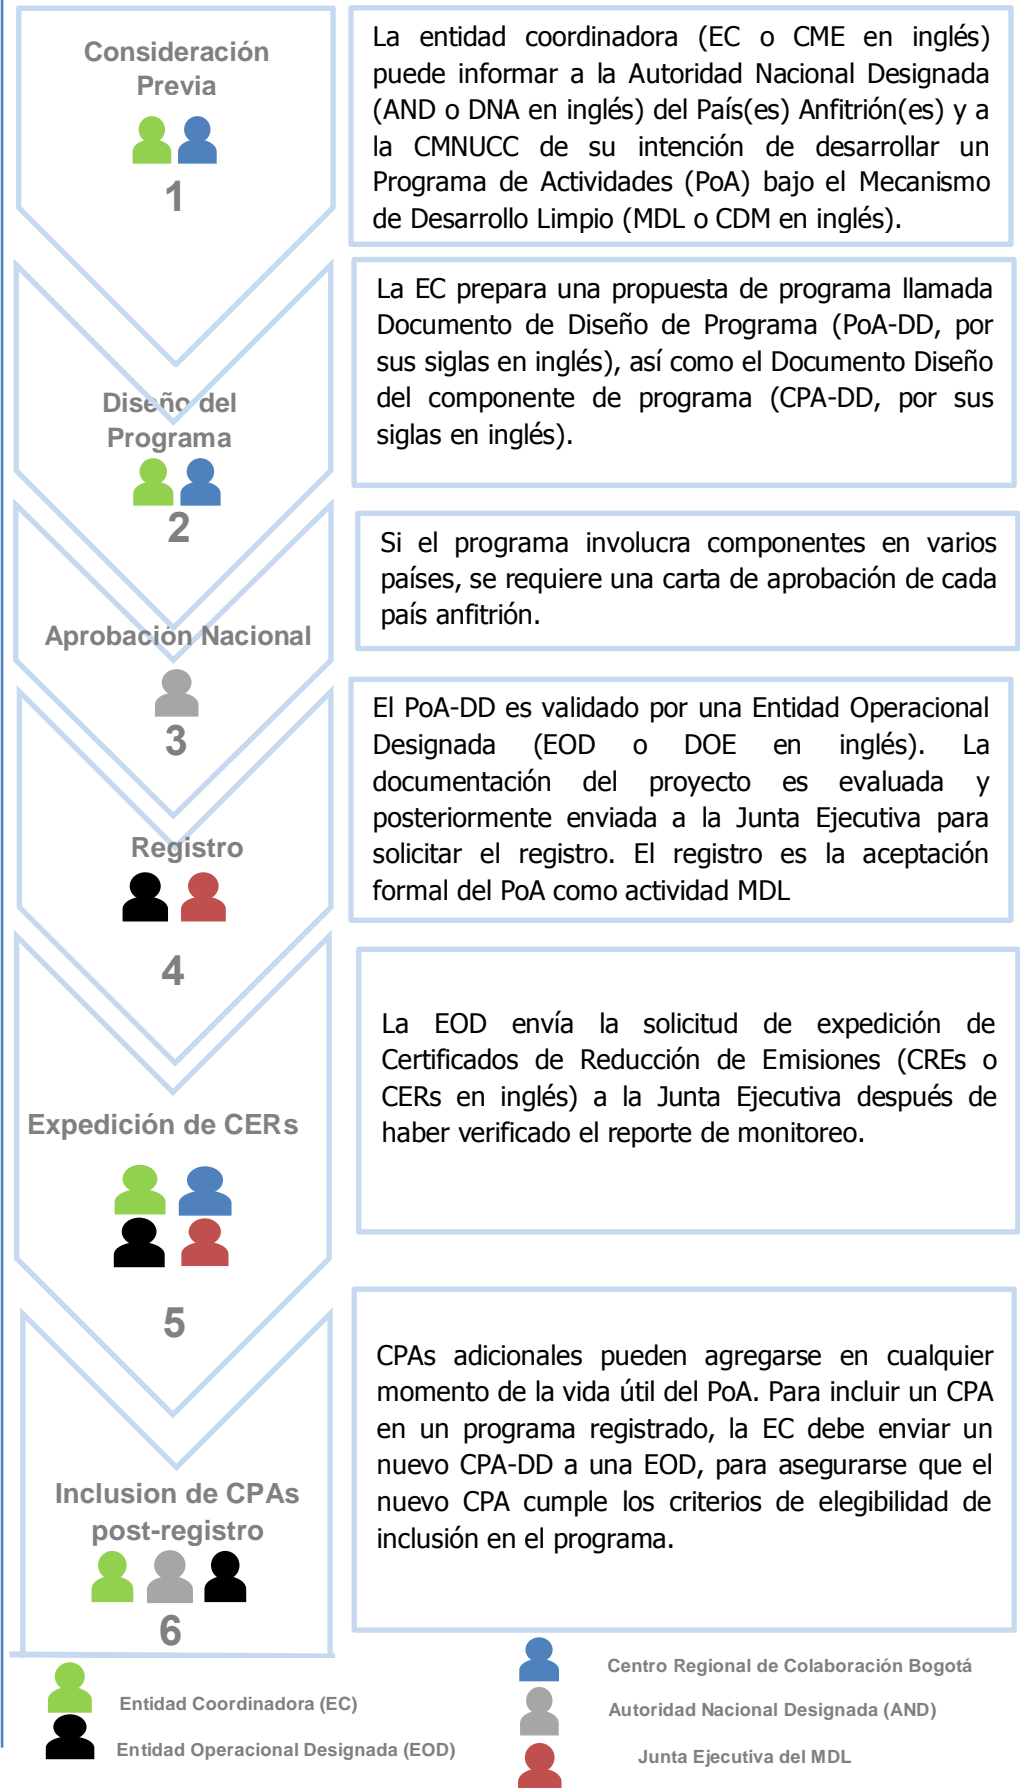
Consideración Previa

1

La entidad coordinadora (EC o CME en inglés) puede informar a la Autoridad Nacional Designada (AND o DNA en inglés) del País(es) Anfitrión(es) y a la CMNUCC de su intención de desarrollar un Programa de Actividades (PoA) bajo el Mecanismo de Desarrollo Limpio (MDL o CDM en inglés).

Diseño del Programa

2

La EC prepara una propuesta de programa llamada Documento de Diseño de Programa (PoA-DD, por sus siglas en inglés), así como el Documento Diseño del componente de programa (CPA-DD, por sus siglas en inglés).

Aprobación Nacional

3

Si el programa involucra componentes en varios países, se requiere una carta de aprobación de cada país anfitrión.

Registro

4

El PoA-DD es validado por una Entidad Operacional Designada (EOD o DOE en inglés). La documentación del proyecto es evaluada y posteriormente enviada a la Junta Ejecutiva para solicitar el registro. El registro es la aceptación formal del PoA como actividad MDL

Expedición de CERs

5

La EOD envía la solicitud de expedición de Certificados de Reducción de Emisiones (CREs o CERs en inglés) a la Junta Ejecutiva después de haber verificado el reporte de monitoreo.

Inclusion de CPAs post-registro

6

CPAs adicionales pueden agregarse en cualquier momento de la vida útil del PoA. Para incluir un CPA en un programa registrado, la EC debe enviar un nuevo CPA-DD a una EOD, para asegurarse que el nuevo CPA cumple los criterios de elegibilidad de inclusión en el programa.

Entidad Coordinadora (EC)

Entidad Operacional Designada (EOD)

Centro Regional de Colaboración Bogotá

Autoridad Nacional Designada (AND)

Junta Ejecutiva del MDL